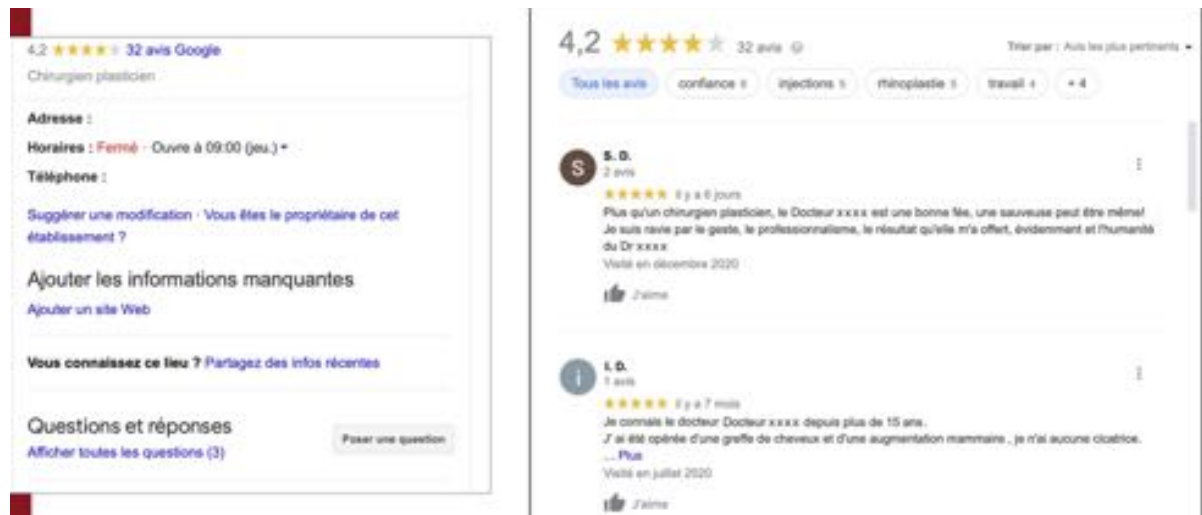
4,2 ★★★★★ 32 avis Google
Chirurgien plasticien

Adresse :

Horaires : Fermé · Ouvre à 09:00 (jeu.) ▾

Téléphone :

Suggérer une modification · Vous êtes le propriétaire de cet établissement ?

Ajouter les informations manquantes
Ajouter un site Web

Vous connaissez ce lieu ? Partagez des infos récentes

Questions et réponses
Afficher toutes les questions (3)
Poser une question

4,2 ★★★★★ 32 avis

Trier par : Avis les plus pertinents ▾

Tous les avis | confiance 8 | injections 5 | rhinoplastie 5 | travail 4 | + 4

S. D.
2 avis
★★★★★ il y a 6 jours
Plus qu'un chirurgien plasticien, le Docteur xxxx est une bonne fée, une sauveuse peut être même! Je suis ravie par le geste, le professionnalisme, le résultat qu'elle m'a offert, évidemment et l'humanité du Dr xxxx
Visité en décembre 2020
J'aime

I. D.
1 avis
★★★★★ il y a 7 mois
Je connais le docteur Docteur xxxx depuis plus de 15 ans.
J' ai été opérée d'une greffe de cheveux et d'une augmentation mammaire , je n'ai aucune cicatrice.
... Plus
Visité en juillet 2020
J'aime